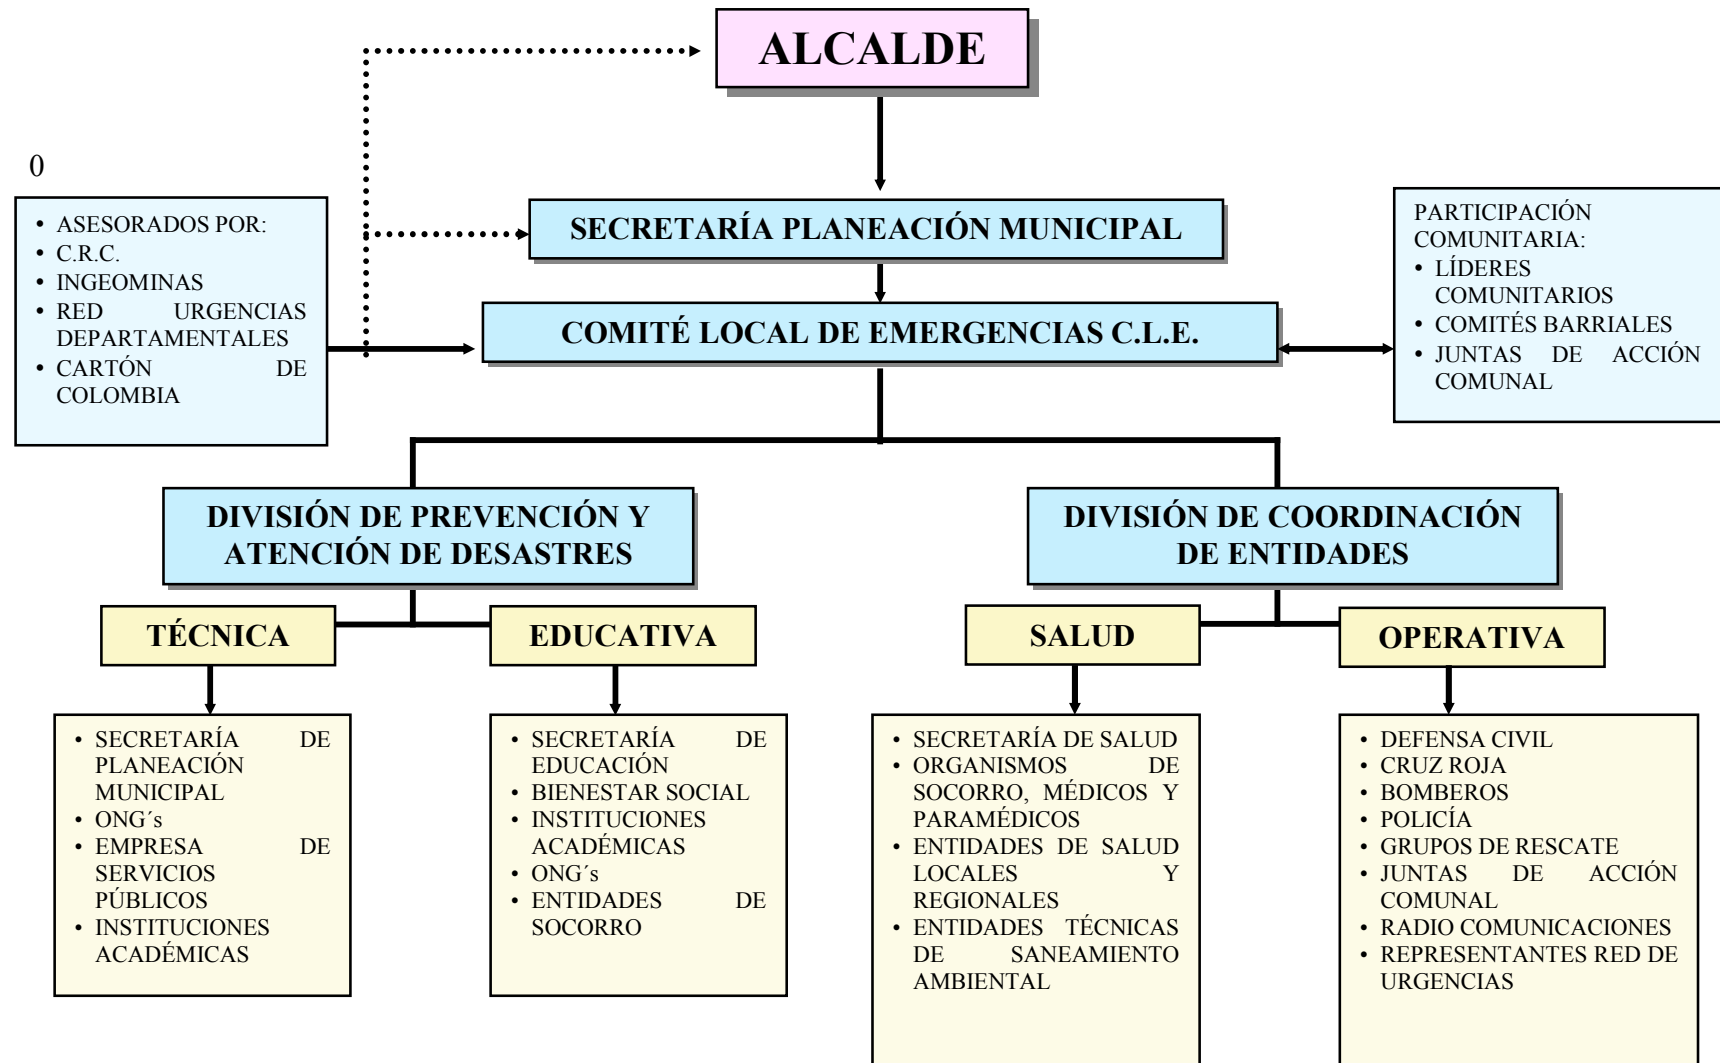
ALCALDE

0

• ASESORADOS POR:
• C.R.C.
• INGEOMINAS
• RED URGENCIAS DEPARTAMENTALES
• CARTÓN DE COLOMBIA

SECRETARÍA PLANEACIÓN MUNICIPAL

COMITÉ LOCAL DE EMERGENCIAS C.L.E.

PARTICIPACIÓN COMUNITARIA:
• LÍDERES COMUNITARIOS
• COMITÉS BARRIALES
• JUNTAS DE ACCIÓN COMUNAL

DIVISIÓN DE PREVENCIÓN Y ATENCIÓN DE DESASTRES

DIVISIÓN DE COORDINACIÓN DE ENTIDADES

TÉCNICA

EDUCATIVA

SALUD

OPERATIVA

• SECRETARÍA DE PLANEACIÓN MUNICIPAL
• ONG´s
• EMPRESA DE SERVICIOS PÚBLICOS
• INSTITUCIONES ACADÉMICAS

• SECRETARÍA DE EDUCACIÓN
• BIENESTAR SOCIAL
• INSTITUCIONES ACADÉMICAS
• ONG´s
• ENTIDADES DE SOCORRO

• SECRETARÍA DE SALUD
• ORGANISMOS DE SOCORRO, MÉDICOS Y PARAMÉDICOS
• ENTIDADES DE SALUD LOCALES Y REGIONALES
• ENTIDADES TÉCNICAS DE SANEAMIENTO AMBIENTAL

• DEFENSA CIVIL
• CRUZ ROJA
• BOMBEROS
• POLICÍA
• GRUPOS DE RESCATE
• JUNTAS DE ACCIÓN COMUNAL
• RADIO COMUNICACIONES
• REPRESENTANTES RED DE URGENCIAS